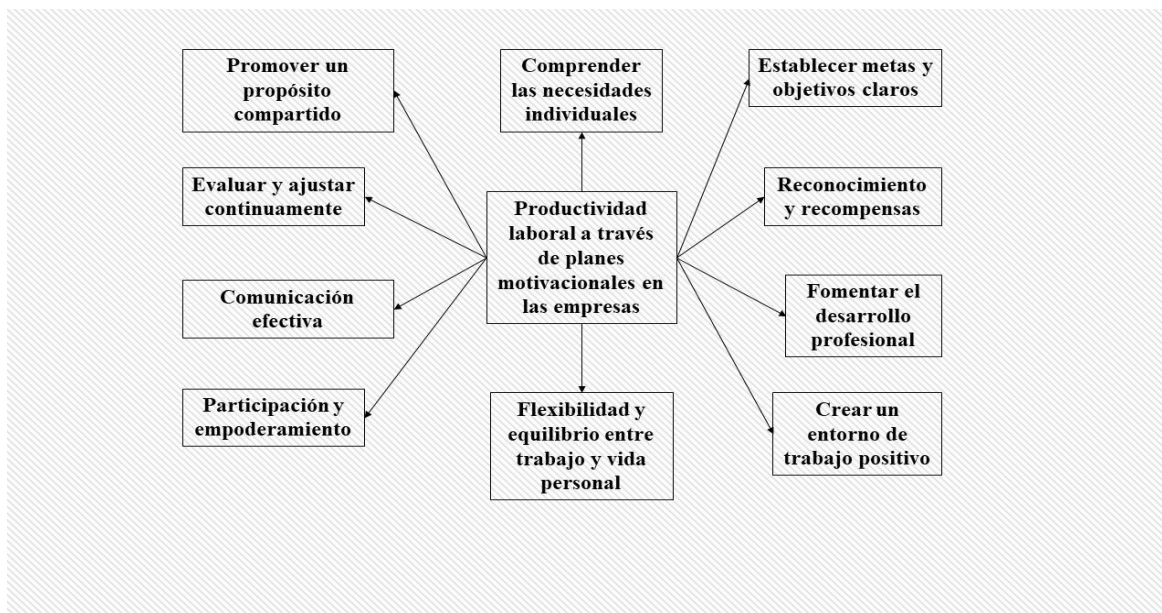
Productividad laboral a través de planes motivacionales en las empresas

Promover un propósito compartido

Comprender las necesidades individuales

Establecer metas y objetivos claros

Evaluar y ajustar continuamente

Reconocimiento y recompensas

Comunicación efectiva

Fomentar el desarrollo profesional

Participación y empoderamiento

Flexibilidad y equilibrio entre trabajo y vida personal

Crear un entorno de trabajo positivo